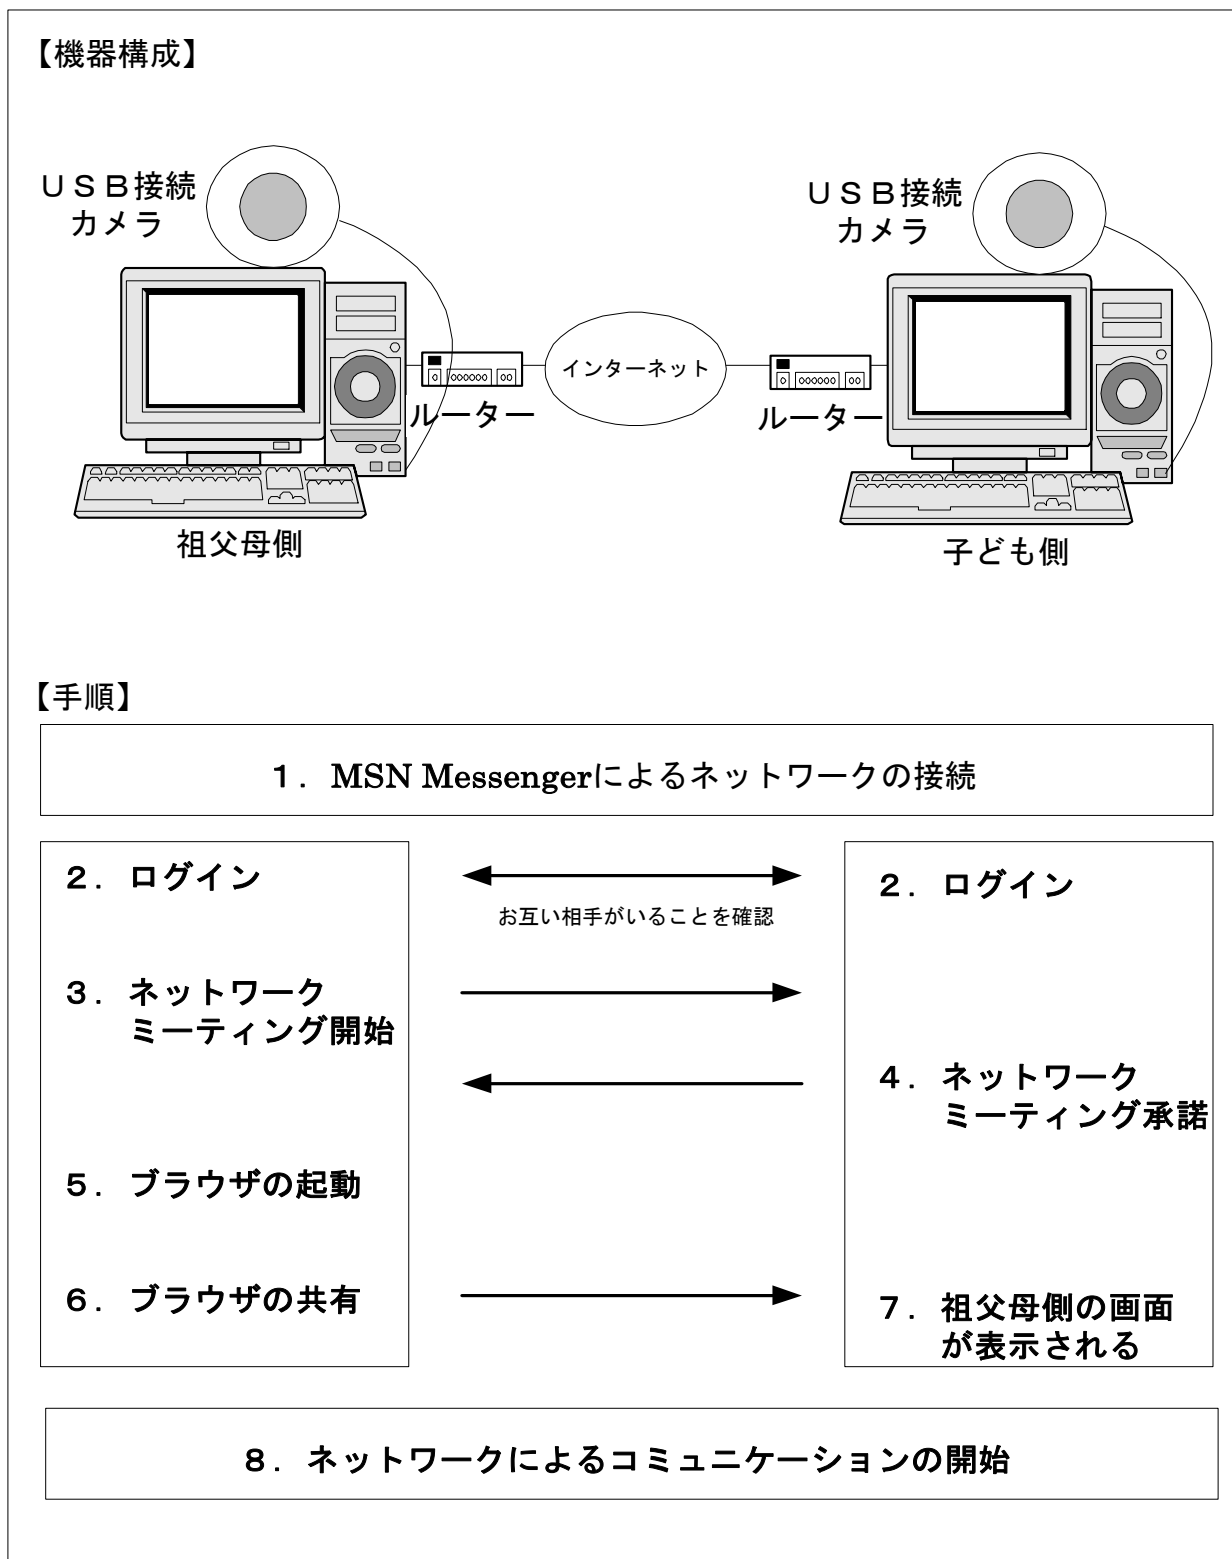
【機器構成】

ＵＳＢ接続カメラ

ＵＳＢ接続カメラ

インターネット

ルーター

ルーター

祖父母側

子ども側

【手順】

１．MSN Messengerによるネットワークの接続

２．ログイン

２．ログイン

お互い相手がいることを確認

３．ネットワークミーティング開始

４．ネットワークミーティング承諾

５．ブラウザの起動

６．ブラウザの共有

７．祖父母側の画面が表示される

８．ネットワークによるコミュニケーションの開始